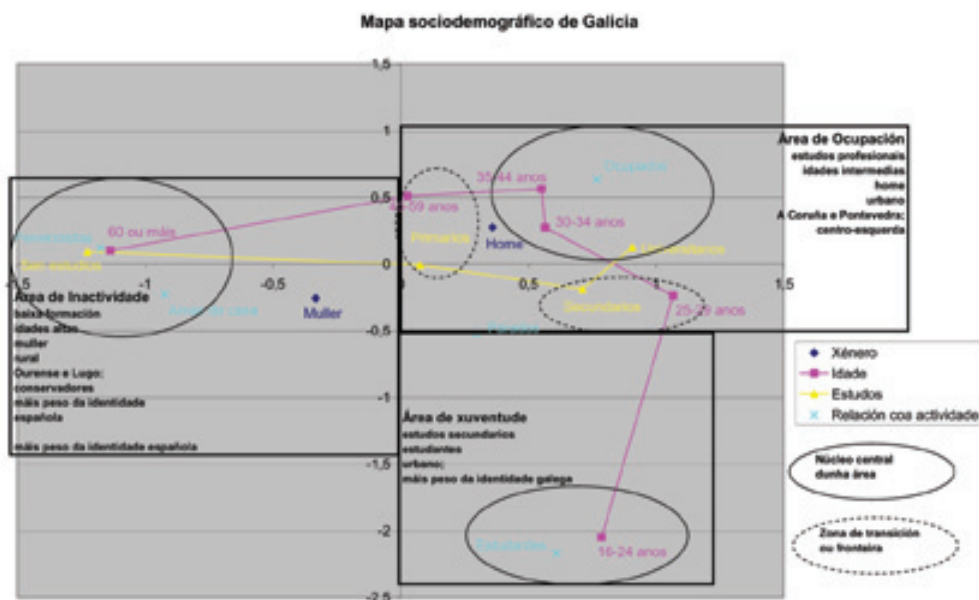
Mapa sociodemográfico de Galicia

1,5
1
0,5
0
-0,5
-1
-1,5
-2
-2,5

-1,5
-1
-0,5
0,5
1
1,5

Área de Ocupación
estudos profesionais
idades intermedias
home
urbano
A Coruña e Pontevedra;
centro-esquerda

Ocupados
35-44 anos
30-34 anos
45-59 anos
Primarios
Home
Universitarios
Secundarios
25-29 anos
Parados

Pensionistas
60 ou máis
Sen estudos
Amas de casa
Muller

Área de inactividade
baixa formación
idades altas
muller
rural
Ourense e Lugo;
conservadores
máis peso da identidade
española

máis peso da identidade española

Área de xuventude
estudos secundarios
estudantes
urbano;
máis peso da identidade galega

Estudantes
16-24 anos

Xénero
Idade
Estudos
Relación coa actividade

Núcleo central
dunha área

Zona de transición
ou fronteira